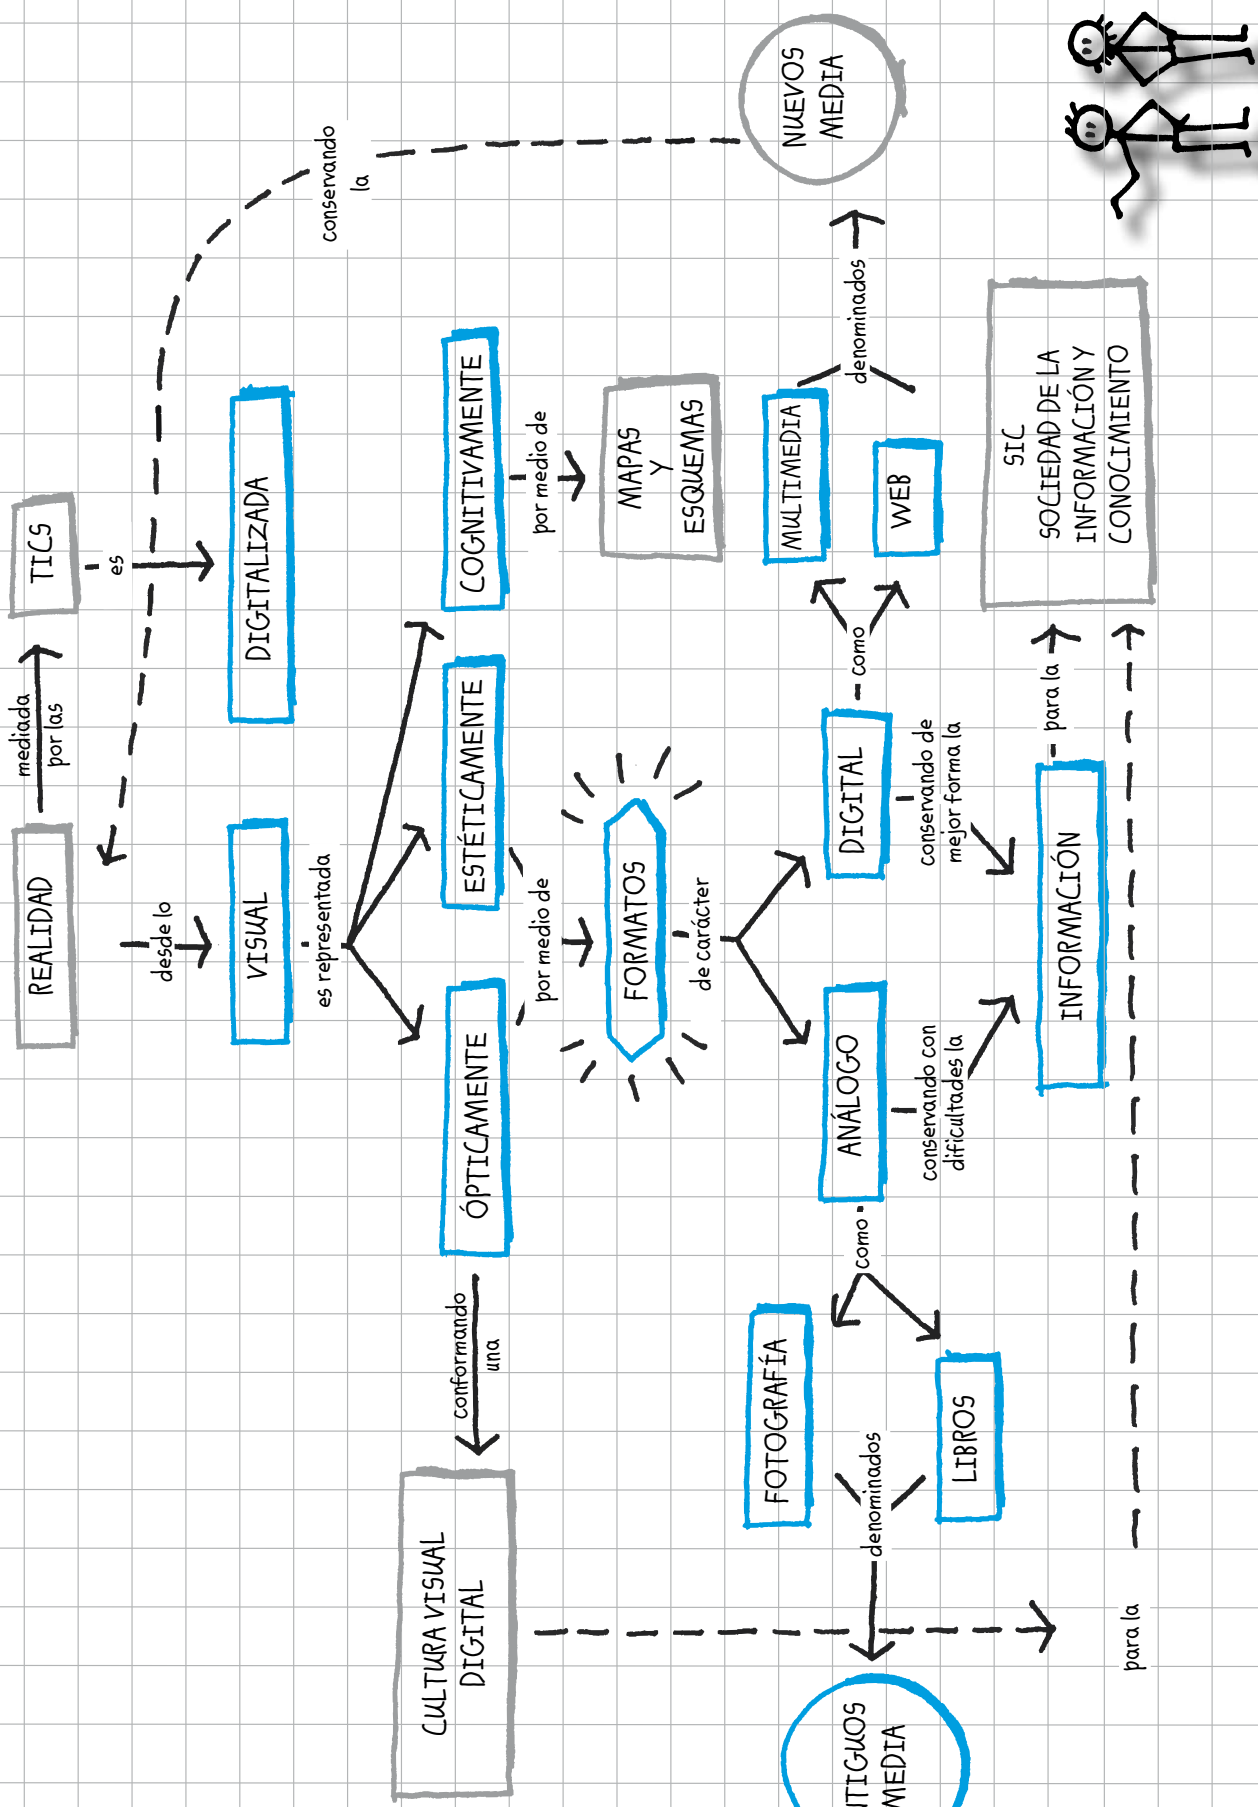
REALIDAD

mediada por las

TICS

es

DIGITALIZADA

conservando la

NUEVOS MEDIA

desde lo

VISUAL

es representada

ÓPTICAMENTE

ESTÉTICAMENTE

COGNITIVAMENTE

por medio de

MAPAS Y ESQUEMAS

por medio de

FORMATOS

de carácter

ANÁLOGO

DIGITAL

como

MULTIMEDIA

WEB

denominados

conservando con dificultades la

conservando de mejor forma la

INFORMACIÓN

para la

SIC SOCIEDAD DE LA INFORMACIÓN Y CONOCIMIENTO

conformando una

CULTURA VISUAL DIGITAL

como

FOTOGRAFÍA

LIBROS

denominados

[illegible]TIGUOS MEDIA

para la